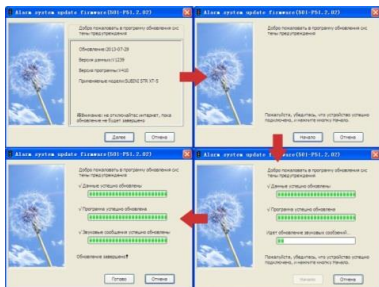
Alarm system update firmware (S01-PS1.2.02)

Добро пожаловать в программу обновления системы предупреждения

Обновление 2013-07-29

Версия данных:V1239

Версия программы:V425

Применимые модели:GUIDNI STR XT-II

Внимание: не отключайте интернет, пока обновление не будет завершено

Далее

Отмена

Alarm system update firmware (S01-PS1.2.02)

Добро пожаловать в программу обновления системы предупреждения

Пожалуйста, убедитесь, что устройство успешно подключено, и нажмите кнопку Начать.

Начать

Отмена

Alarm system update firmware (S01-PS1.2.02)

Добро пожаловать в программу обновления системы предупреждения

Данные успешно обновлены

Программа успешно обновлена

Звуковые сообщения успешно обновлены

Обновление завершено!

Готово

Отмена

Alarm system update firmware (S01-PS1.2.02)

Добро пожаловать в программу обновления системы предупреждения

Данные успешно обновлены

Программа успешно обновлена

Идет обновление звуковых сообщений...

Пожалуйста, убедитесь, что устройство успешно подключено, и нажмите кнопку Начать.

Начать

Отмена